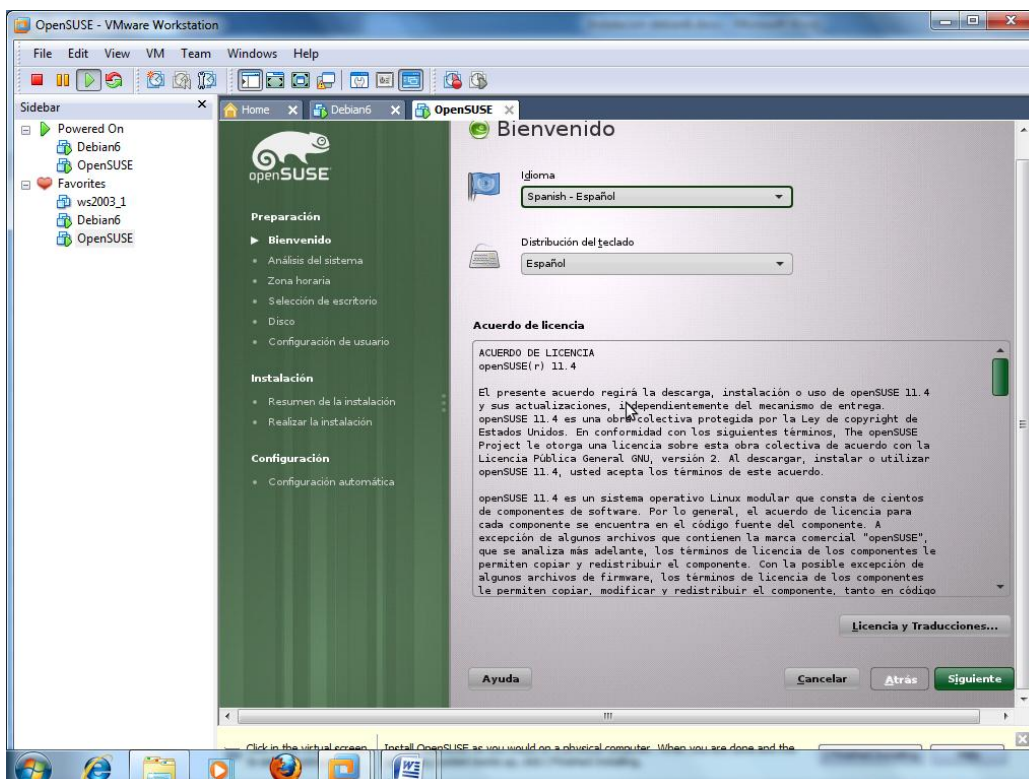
OpenSUSE - VMware Workstation

File Edit View VM Team Windows Help

Sidebar
Powered On
Debian6
OpenSUSE
Favorites
ws2003_1
Debian6
OpenSUSE

Home Debian6 OpenSUSE

openSUSE

Preparación
Bienvenido
Análisis del sistema
Zona horaria
Selección de escritorio
Disco
Configuración de usuario

Instalación
Resumen de la instalación
Realizar la instalación

Configuración
Configuración automática

Bienvenido

Idioma
Spanish - Español

Distribución del teclado
Español

Acuerdo de licencia

ACUERDO DE LICENCIA
openSUSE(r) 11.4

El presente acuerdo regirá la descarga, instalación o uso de openSUSE 11.4 y sus actualizaciones, independientemente del mecanismo de entrega. openSUSE 11.4 es una obra colectiva protegida por la Ley de copyright de Estados Unidos. En conformidad con los siguientes términos, The openSUSE Project le otorga una licencia sobre esta obra colectiva de acuerdo con la Licencia Pública General GNU, versión 2. Al descargar, instalar o utilizar openSUSE 11.4, usted acepta los términos de este acuerdo.

openSUSE 11.4 es un sistema operativo Linux modular que consta de cientos de componentes de software. Por lo general, el acuerdo de licencia para cada componente se encuentra en el código fuente del componente. A excepción de algunos archivos que contienen la marca comercial "openSUSE", que se analiza más adelante, los términos de licencia de los componentes le permiten copiar y redistribuir el componente. Con la posible excepción de algunos archivos de firmware, los términos de licencia de los componentes le permiten copiar, modificar y redistribuir el componente, tanto en código

Licencia y Traducciones...

Ayuda
Cancelar
Atrás
Siguiente

Click in the virtual screen
Install OpenSUSE as you would on a physical computer. When you are done and the